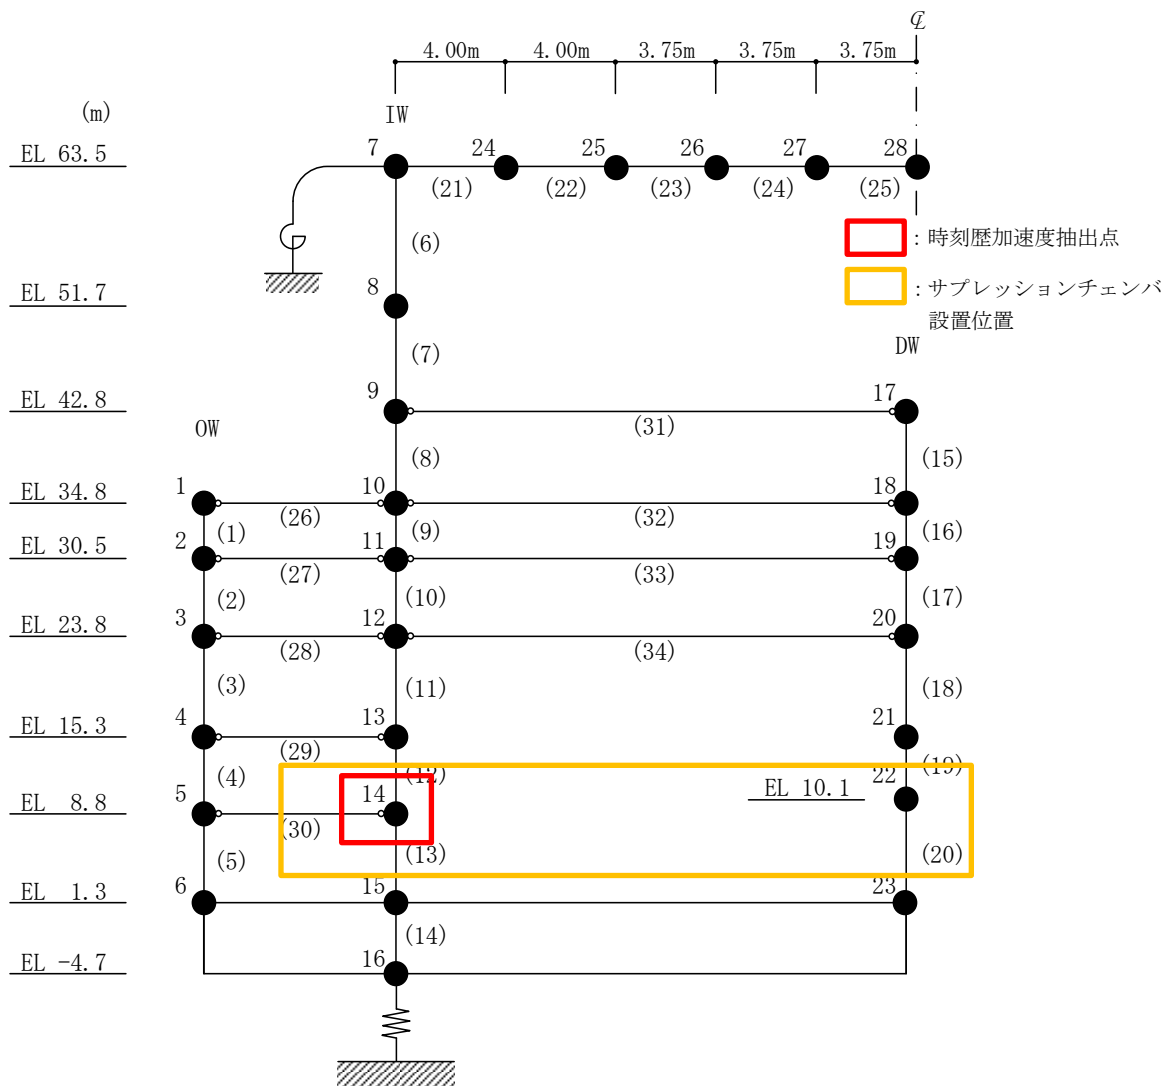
℄

4.00m 4.00m 3.75m 3.75m 3.75m

(m)

IW

EL 63.5

7 24 25 26 27 28

(21) (22) (23) (24) (25)

(6)

：時刻歴加速度抽出点

EL 51.7

8

：サプレッションチェンバ設置位置

(7)

DW

EL 42.8

9 17

(31)

OW

(8) (15)

EL 34.8

1 10 18

(26) (32)

EL 30.5

2 (1) 11 (9) 19 (16)

(27) (33)

(2) (10) (17)

EL 23.8

3 12 20

(28) (34)

(3) (11) (18)

EL 15.3

4 13 21

(29)

(4) (12) 22 (19)

EL 8.8

5 14 EL 10.1

(30)

(5) (13) (20)

EL 1.3

6 15 23

(14)

EL -4.7

16